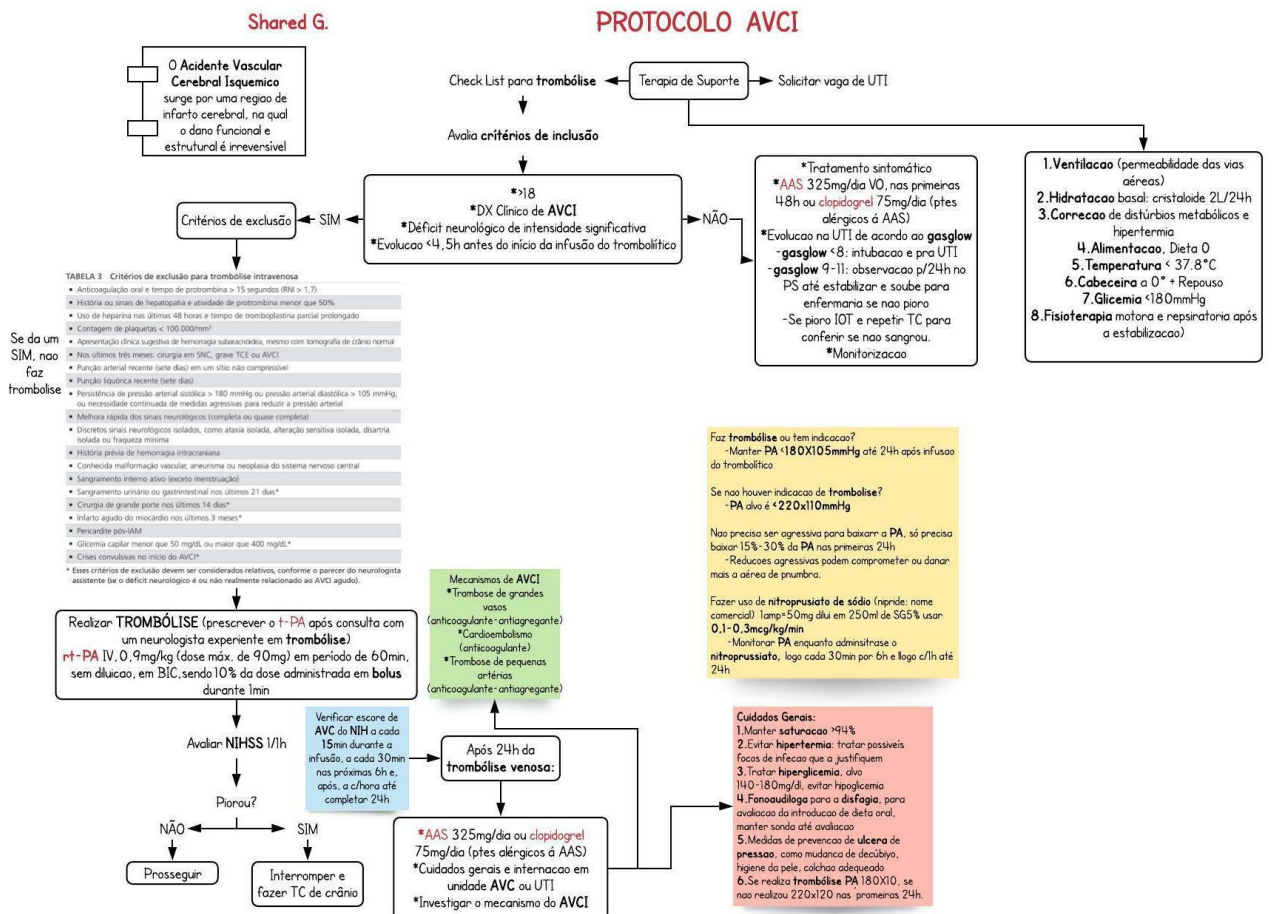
Shared G.

PROTOCOLO AVCI

O Acidente Vascular Cerebral Isquemico surge por uma regiao de infarto cerebral, na qual o dano funcional e estrutural é irreversível

Check List para trombólise

Terapia de Suporte

Solicitar vaga de UTI

Avalia critérios de inclusão

*>18
*DX Clínico de AVCI
*Déficit neurológico de intensidade significativa
*Evolucao <4,5h antes do início da infusão do trombolítico

Critérios de exclusão

SIM

NÃO

*Tratamento sintomático
*AAS 325mg/dia VO, nas primeiras 48h ou clopidogrel 75mg/dia (ptes alérgicos á AAS)
*Evolucao na UTI de acordo ao gasglow
-gasglow <8: intubacao e pra UTI
-gasglow 9-11: observacao p/24h no PS até estabilizar e soube para enfermaria se nao pioro
-Se pioro IOT e repetir TC para conferir se nao sangrou.
*Monitorizacao

1.Ventilacao (permeabilidade das vias aéreas)
2.Hidratacao basal: cristaloide 2L/24h
3.Correcao de distúrbios metabólicos e hipertermia
4.Alimentacao, Dieta 0
5.Temperatura < 37.8°C
6.Cabeceira a 0° + Repouso
7.Glicemia <180mmHg
8.Fisioterapia motora e repsiratoria após a estabilizacao)

TABELA 3 Critérios de exclusão para trombólise intravenosa
- Anticoagulação oral e tempo de protrombina > 15 segundos (RNI > 1,7)
- História ou sinais de hepatopatia e atividade de protrombina menor que 50%
- Uso de heparina nas últimas 48 horas e tempo de tromboplastina parcial prolongado
- Contagem de plaquetas < 100.000/mm³
- Apresentação clínica sugestiva de hemorragia subaracnóidea, mesmo com tomografia de crânio normal
- Nos últimos três meses: cirurgia em SNC, grave TCE ou AVCI
- Punção arterial recente (sete dias) em um sítio não compressível
- Punção liquórica recente (sete dias)
- Persistência de pressão arterial sistólica > 180 mmHg ou pressão arterial diastólica > 105 mmHg, ou necessidade continuada de medidas agressivas para reduzir a pressão arterial
- Melhora rápida dos sinais neurológicos (completa ou quase completa)
- Discretos sinais neurológicos isolados, como ataxia isolada, alteração sensitiva isolada, disartria isolada ou fraqueza mínima
- História prévia de hemorragia intracraniana
- Conhecida malformação vascular, aneurisma ou neoplasia do sistema nervoso central
- Sangramento interno ativo (exceto menstruação)
- Sangramento urinário ou gastrintestinal nos últimos 21 dias*
- Cirurgia de grande porte nos últimos 14 dias*
- Infarto agudo do miocárdio nos últimos 3 meses*
- Pericardite pós-IAM
- Glicemia capilar menor que 50 mg/dL ou maior que 400 mg/dL*
- Crises convulsivas no início do AVCI*
* Esses critérios de exclusão devem ser considerados relativos, conforme o parecer do neurologista assistente (se o déficit neurológico é ou não realmente relacionado ao AVCI agudo).

Se da um SIM, nao faz trombolise

Faz trombólise ou tem indicacao?
-Manter PA <180X105mmHg até 24h após infusao do trombolítico

Se nao houver indicacao de trombolise?
-PA alvo é <220x110mmHg

Nao precisa ser agressiva para baixarr a PA, só precisa baixar 15%-30% da PA nas primeiras 24h
-Reducoes agressivas podem comprometer ou danar mais a aérea de pnumbra.

Fazer uso de nitroprusiato de sódio (nipride: nome comercial) 1amp=50mg dilui em 250ml de SG5% usar 0,1-0,3mcg/kg/min
-Monitorar PA enquanto adminsitrase o nitroprussiato, logo cada 30min por 6h e llogo c/1h até 24h

Mecanismos de AVCI
*Trombose de grandes vasos (anticoagulante-antiagregante)
*Cardioembolismo (anticoagulante)
*Trombose de pequenas artérias (anticoagulante-antiagregante)

Realizar TROMBÓLISE (prescrever o t-PA após consulta com um neurologista experiente em trombólise)
rt-PA IV, 0,9mg/kg (dose máx. de 90mg) em período de 60min, sem diluicao, em BIC,sendo10% da dose administrada em bolus durante 1min

Verificar escore de AVC do NIH a cada 15min durante a infusão, a cada 30min nas próximas 6h e, após, a c/hora até completar 24h

Após 24h da trombólise venosa:

Avaliar NIHSS 1/1h

Piorou?

NÃO

SIM

Prosseguir

Interromper e fazer TC de crânio

*AAS 325mg/dia ou clopidogrel 75mg/dia (ptes alérgicos á AAS)
*Cuidados gerais e internacao em unidade AVC ou UTI
*Investigar o mecanismo do AVCI

Cuidados Gerais:
1.Manter saturacao >94%
2.Evitar hipertermia: tratar possiveis focos de infecao que a justifiquem
3.Tratar hiperglicemia, alvo 140-180mg/dl, evitar hipoglicemia
4.Fonoaudiloga para a disfagia, para avaliacao da introducao de dieta oral, manter sonda até avaliacao
5.Medidas de prevencao de ulcera de pressao, como mudanca de decúbiyo, higiene da pele, colchao adequado
6.Se realiza trombólise PA 180X10, se nao realizou 220x120 nas promeiras 24h.